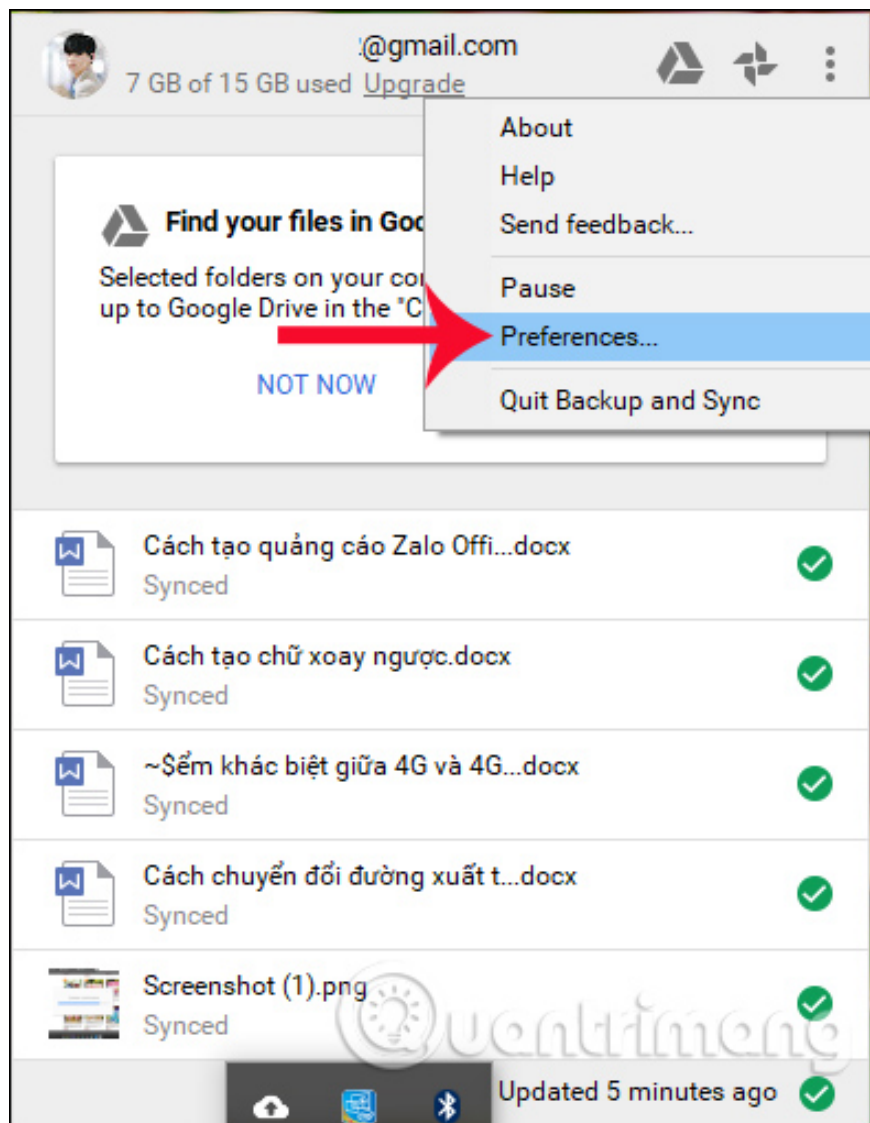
:@gmail.com
7 GB of 15 GB used Upgrade

About
Help
Send feedback...
Pause
Preferences...
Quit Backup and Sync

Find your files in Goo

Selected folders on your co up to Google Drive in the "C

NOT NOW

Cách tạo quảng cáo Zalo Offi...docx
Synced

Cách tạo chữ xoay ngược.docx
Synced

~$ểm khác biệt giữa 4G và 4G...docx
Synced

Cách chuyển đổi đường xuất t...docx
Synced

Screenshot (1).png
Synced

Updated 5 minutes ago

Quantrimang